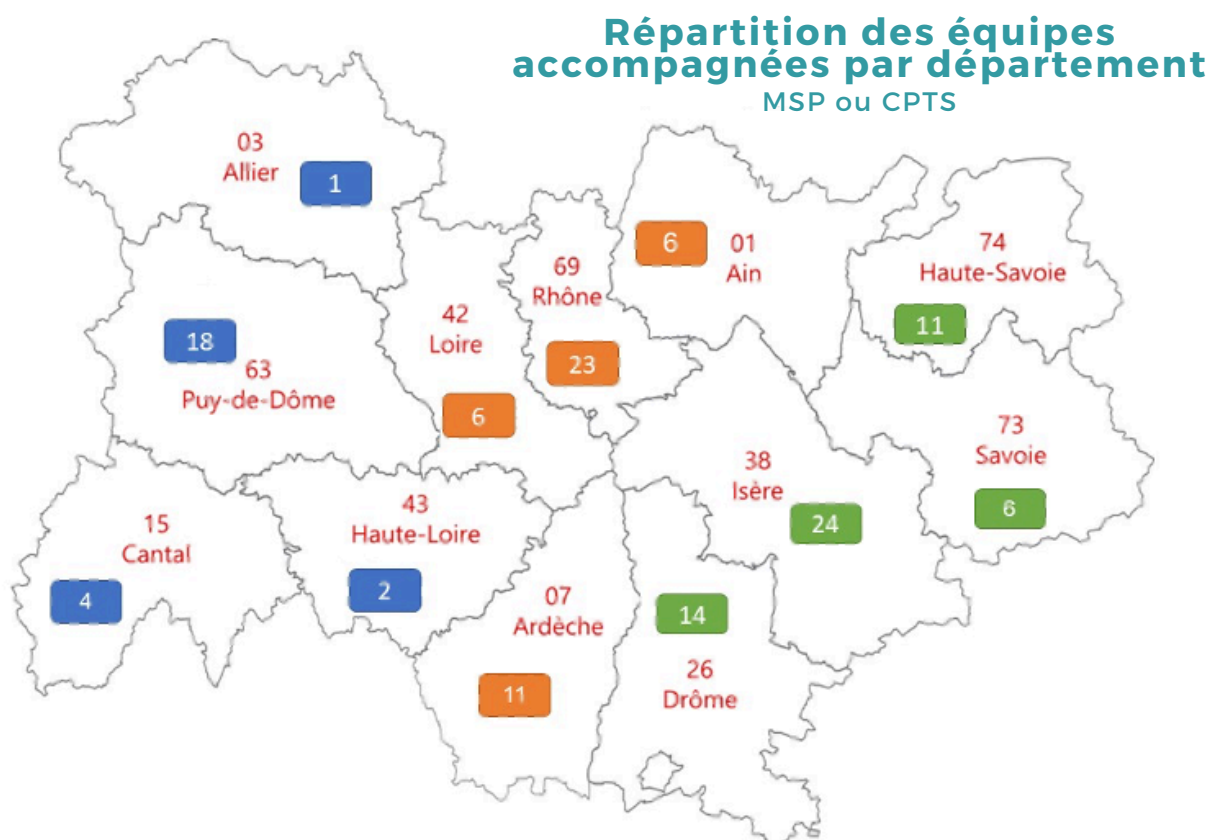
Répartition des équipes accompagnées par département
MSP ou CPTS

03
Allier
1

6
01
Ain

74
Haute-Savoie
11

69
Rhône

42
Loire

18
63
Puy-de-Dôme

23

6

38
Isère
24

73
Savoie
6

15
Cantal
4

43
Haute-Loire
2

07
Ardèche
11

14
26
Drôme